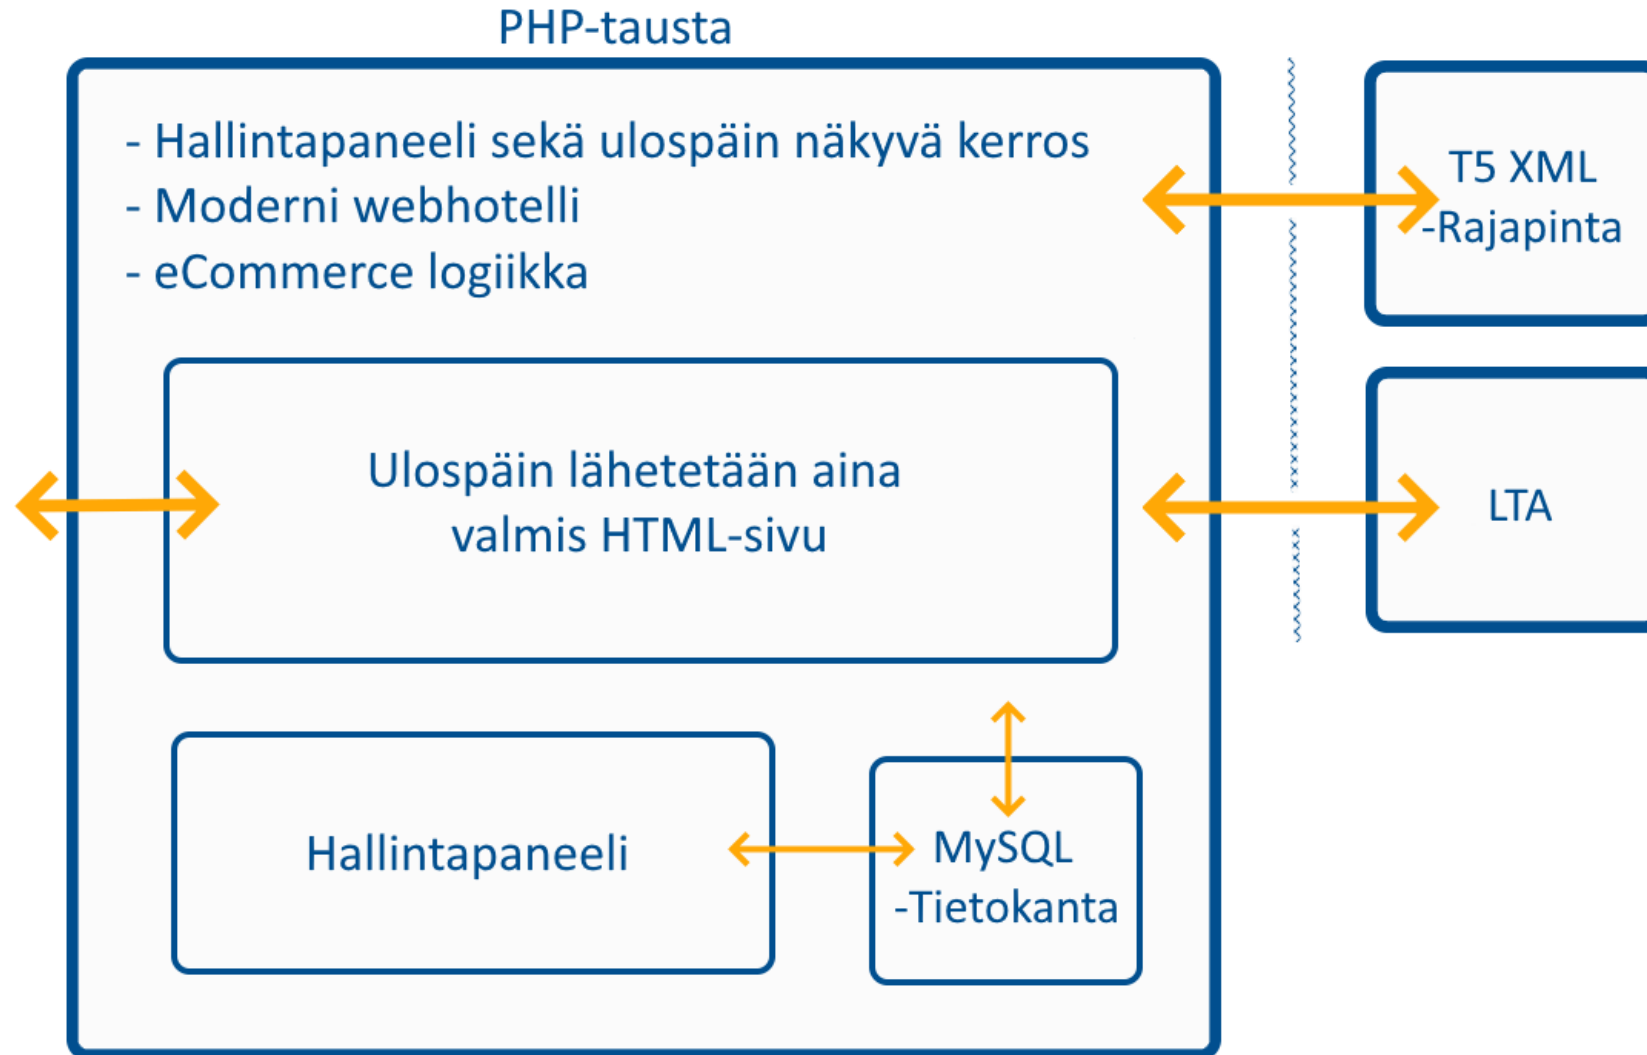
PHP-tausta

- Hallintapaneeli sekä ulospäin näkyvä kerros
- Moderni webhotelli
- eCommerce logiikka

T5 XML
-Rajapinta

Ulospäin lähetetään aina
valmis HTML-sivu

LTA

Hallintapaneeli

MySQL
-Tietokanta